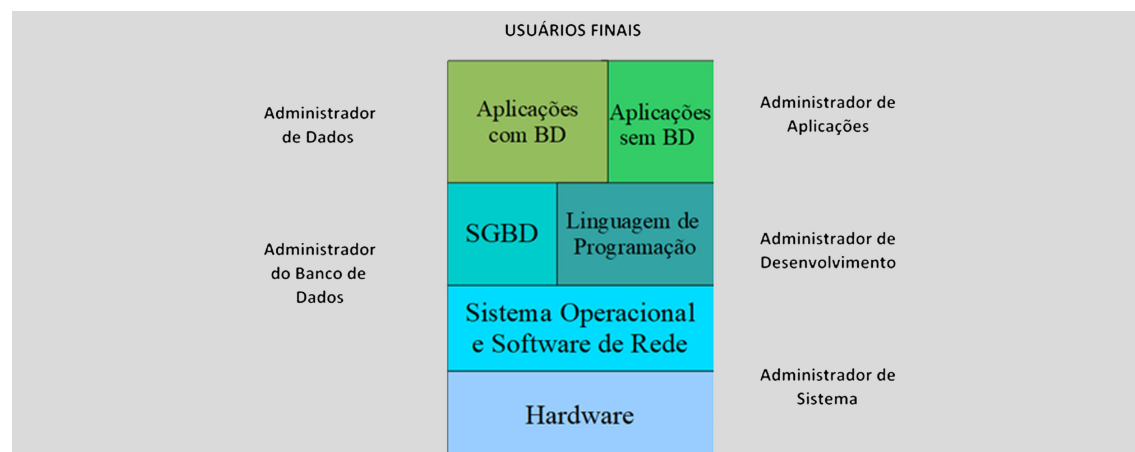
USUÁRIOS FINAIS

Administrador de Dados

Aplicações com BD

Aplicações sem BD

Administrador de Aplicações

Administrador do Banco de Dados

SGBD

Linguagem de Programação

Administrador de Desenvolvimento

Sistema Operacional e Software de Rede

Administrador de Sistema

Hardware